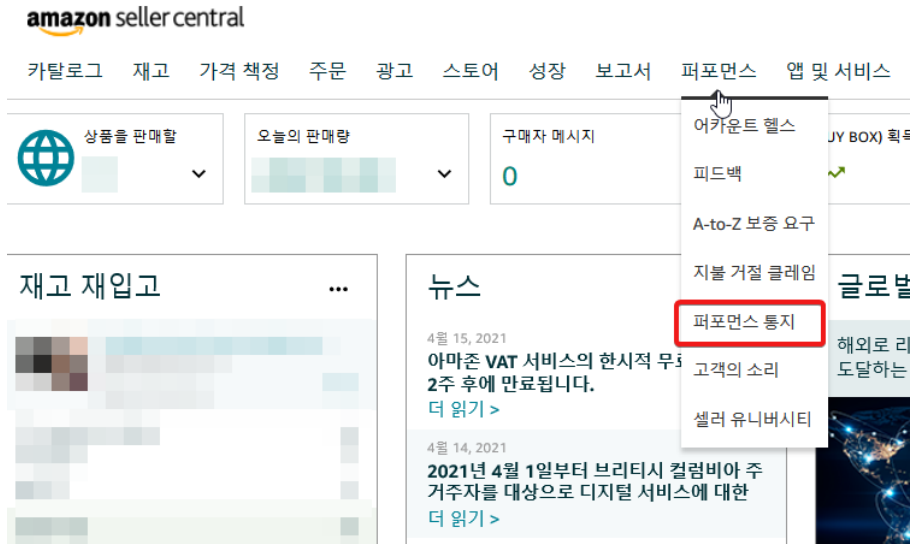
amazon seller central

카탈로그 재고 가격 책정 주문 광고 스토어 성장 보고서 퍼포먼스 앱 및 서비스

상품을 판매할

오늘의 판매량

구매자 메시지
0

UY BOX) 획득

어카운트 헬스
피드백
A-to-Z 보증 요구
지불 거절 클레임
퍼포먼스 통지
고객의 소리
셀러 유니버시티

재고 재입고 ...

뉴스

4월 15, 2021
아마존 VAT 서비스의 한시적 무료
2주 후에 만료됩니다.
더 읽기 >

4월 14, 2021
2021년 4월 1일부터 브리티시 컬럼비아 주 거주자를 대상으로 디지털 서비스에 대한
더 읽기 >

글로벌

해외로 리
도달하는